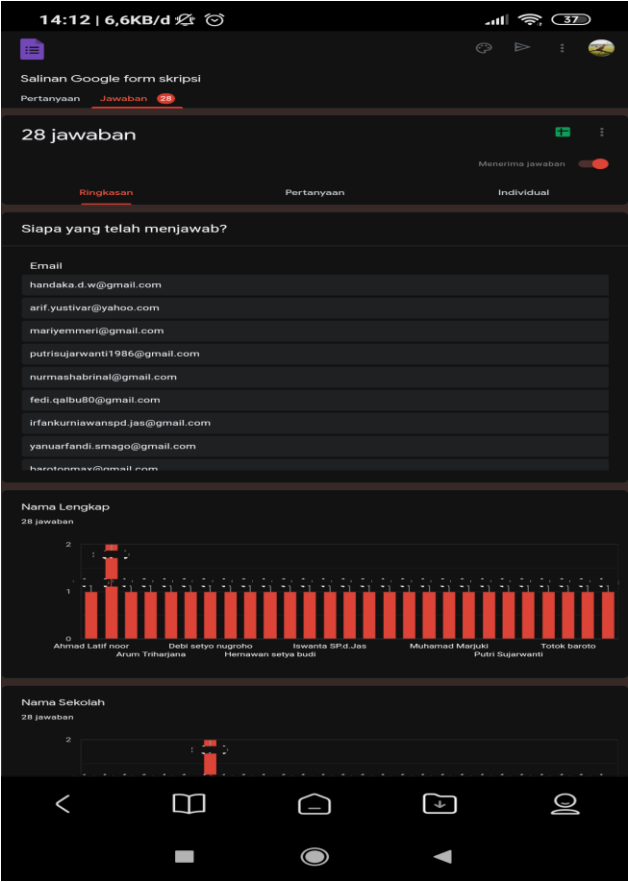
14:12 | 6,6KB/d

37

Salinan Google form skripsi

Pertanyaan Jawaban 28

28 jawaban

Menerima jawaban

Ringkasan Pertanyaan Individual

Siapa yang telah menjawab?

Email

handaka.d.w@gmail.com

arif.yustivar@yahoo.com

mariyemmeri@gmail.com

putrisujarwanti1986@gmail.com

nurmashabrinal@gmail.com

fedi.qalbu80@gmail.com

irfankurniawanspd.jas@gmail.com

yanuarfandi.smago@gmail.com

barotonmax@gmail.com

Nama Lengkap

28 jawaban

2

1

0

Ahmad Latif noor Arum Triharjana Debi setyo nugroho Hernawan setya budi Iswanta SP.d.Jas Muhamad Marjuki Putri Sujarwanti Totok baroto

Nama Sekolah

28 jawaban

2